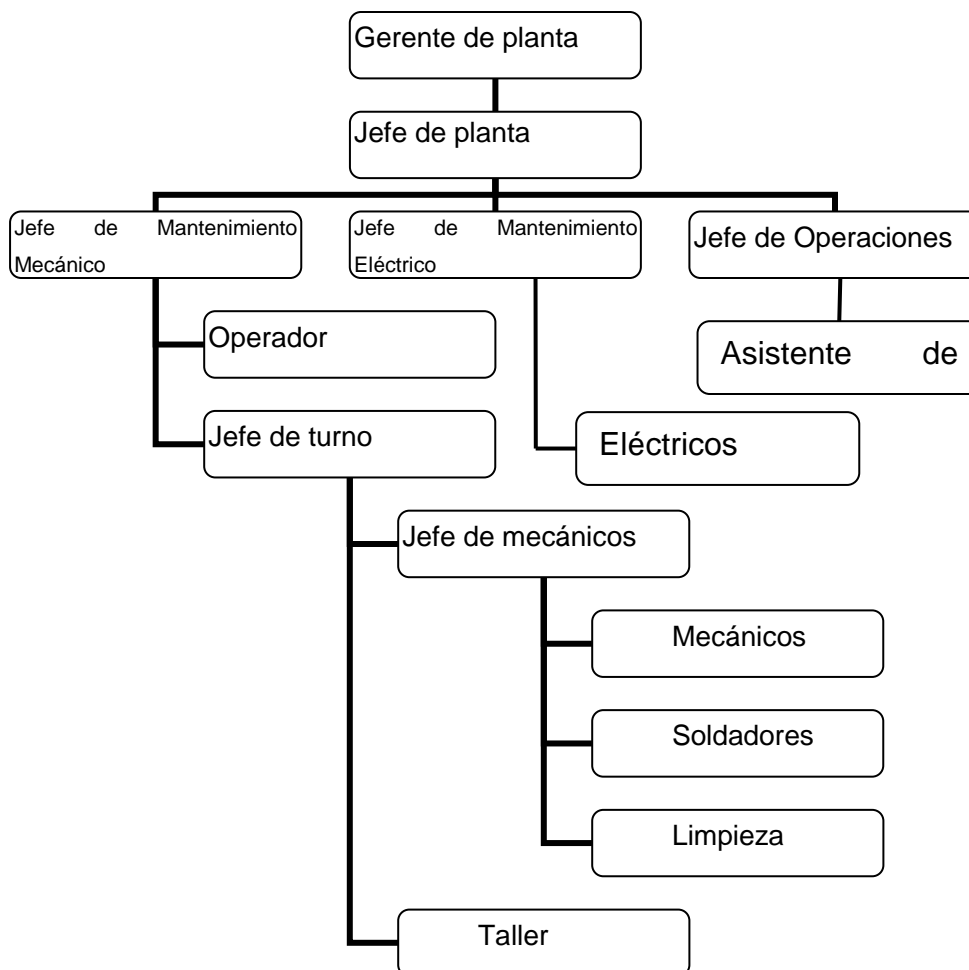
Gerente de planta

Jefe de planta

Jefe de Mantenimiento Mecánico

Jefe de Mantenimiento Eléctrico

Jefe de Operaciones

Operador

Asistente de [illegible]

Jefe de turno

Eléctricos

Jefe de mecánicos

Mecánicos

Soldadores

Limpieza

Taller